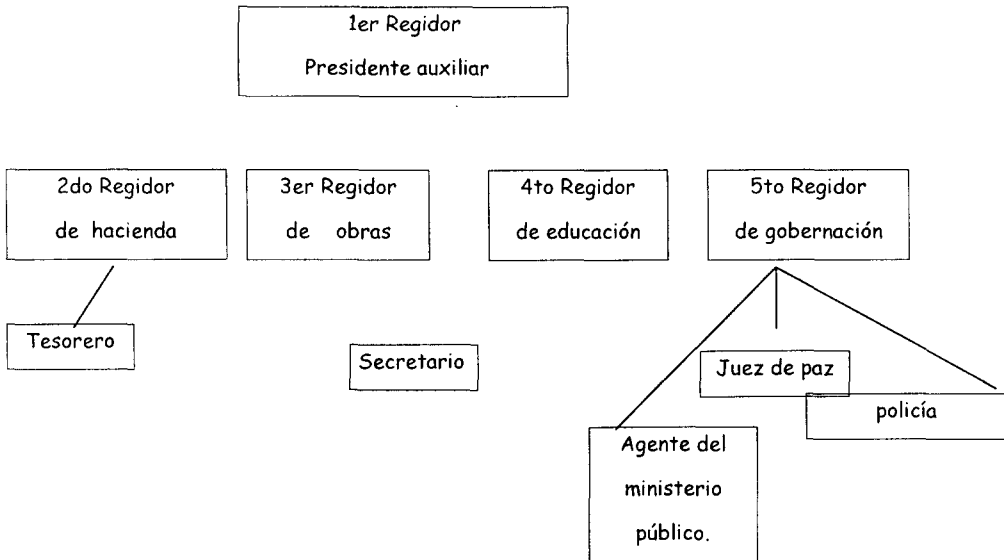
1er Regidor
Presidente auxiliar

2do Regidor
de hacienda

3er Regidor
de obras

4to Regidor
de educación

5to Regidor
de gobernación

Tesorero

Secretario

Juez de paz

policía

Agente del ministerio público.